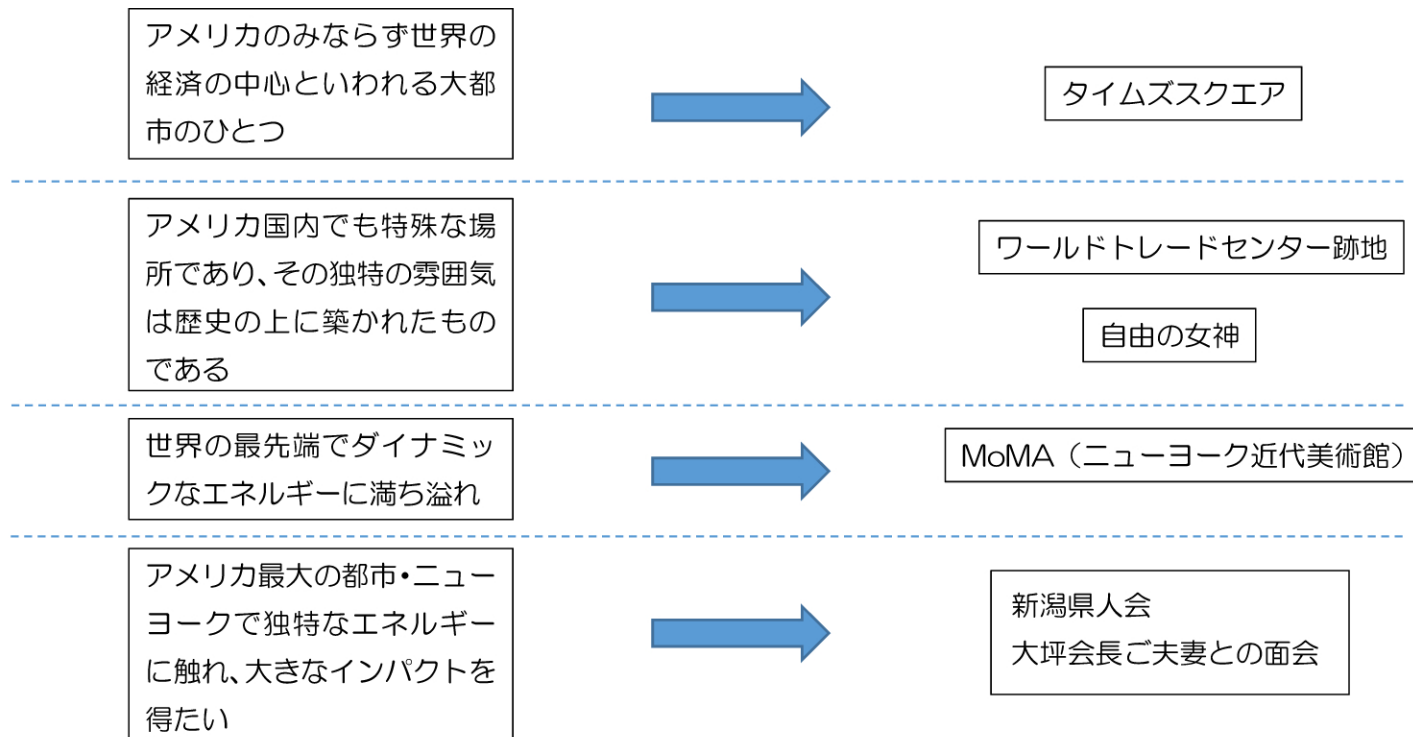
アメリカのみならず世界の経済の中心といわれる大都市のひとつ

タイムズスクエア

アメリカ国内でも特殊な場所であり、その独特の雰囲気は歴史の上に築かれたものである

ワールドトレードセンター跡地

自由の女神

世界の最先端でダイナミックなエネルギーに満ち溢れ

MoMA（ニューヨーク近代美術館）

アメリカ最大の都市•ニューヨークで独特なエネルギーに触れ、大きなインパクトを得たい

新潟県人会
大坪会長ご夫妻との面会